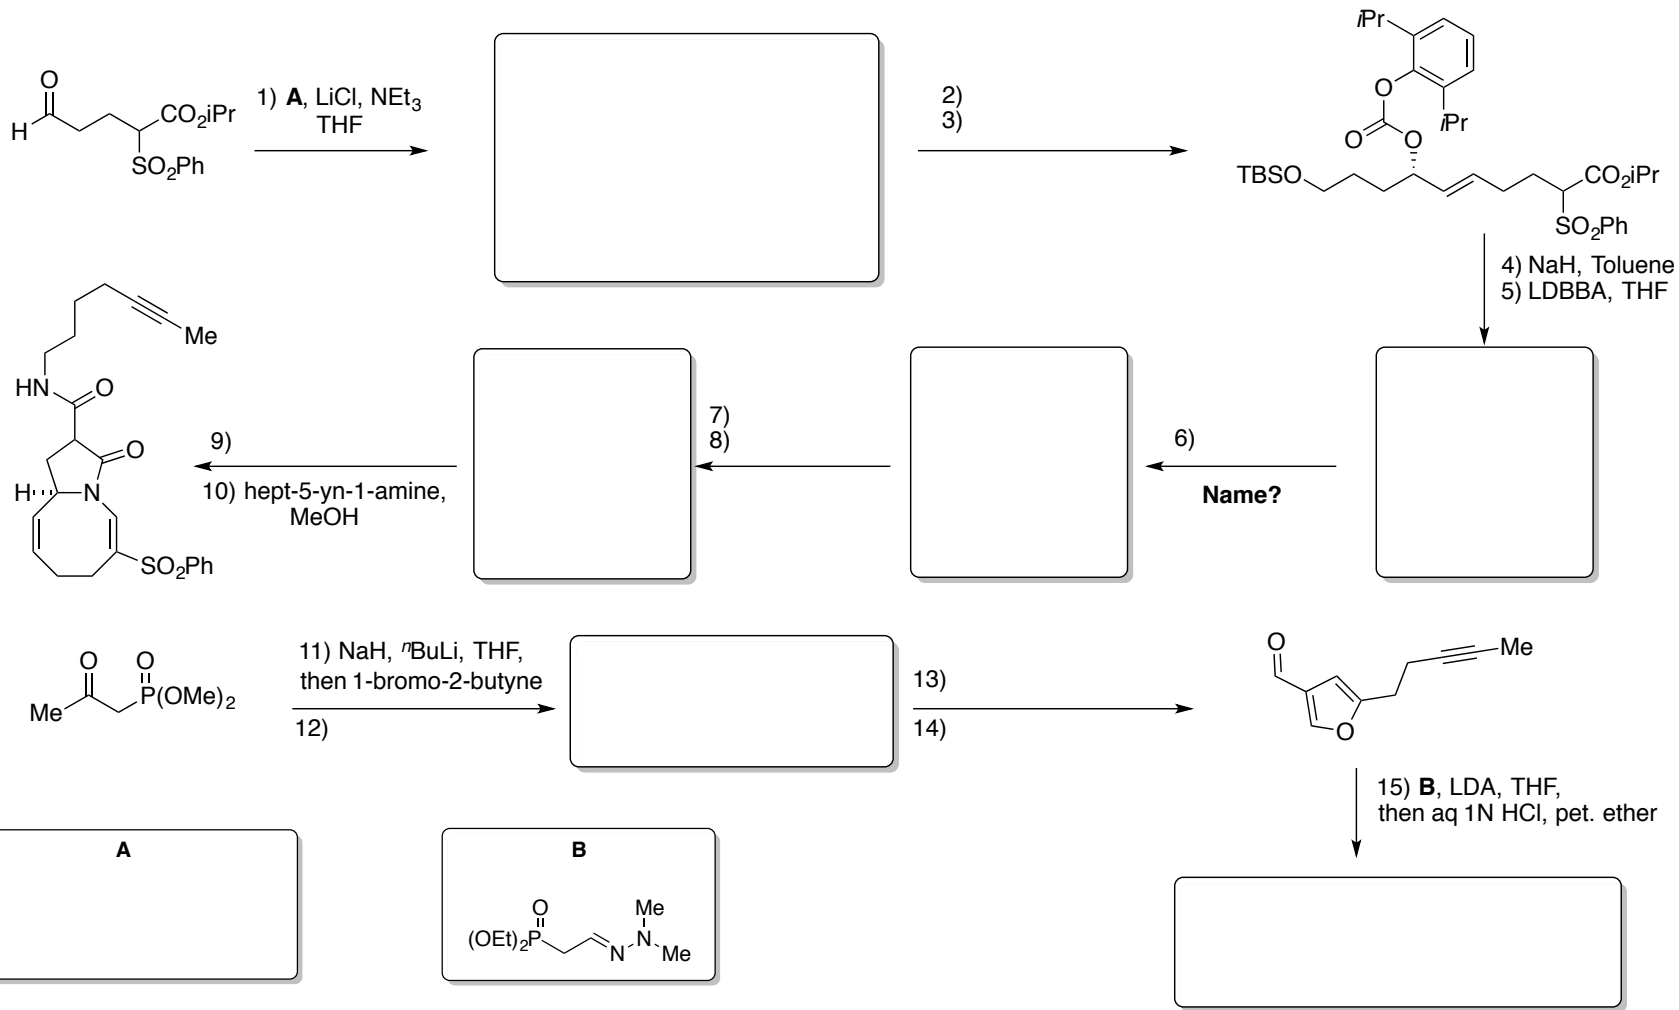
O
H
$CO_2iPr$
$SO_2Ph$

1) **A**, LiCl, $NEt_3$
THF

2)
3)

*i*Pr
O
O
O
*i*Pr
TBSO
$CO_2iPr$
$SO_2Ph$

4) NaH, Toluene
5) LDBBA, THF

Me
HN
O
O
H
N
$SO_2Ph$

9)
10) hept-5-yn-1-amine, MeOH

7)
8)

6)
**Name?**

O
O
Me
P(OMe)$_2$

11) NaH, $^n$BuLi, THF, then 1-bromo-2-butyne
12)

13)
14)

O
Me
O

15) **B**, LDA, THF, then aq 1N HCl, pet. ether

**A**

**B**
O
(OEt)$_2$P
N
N
Me
Me